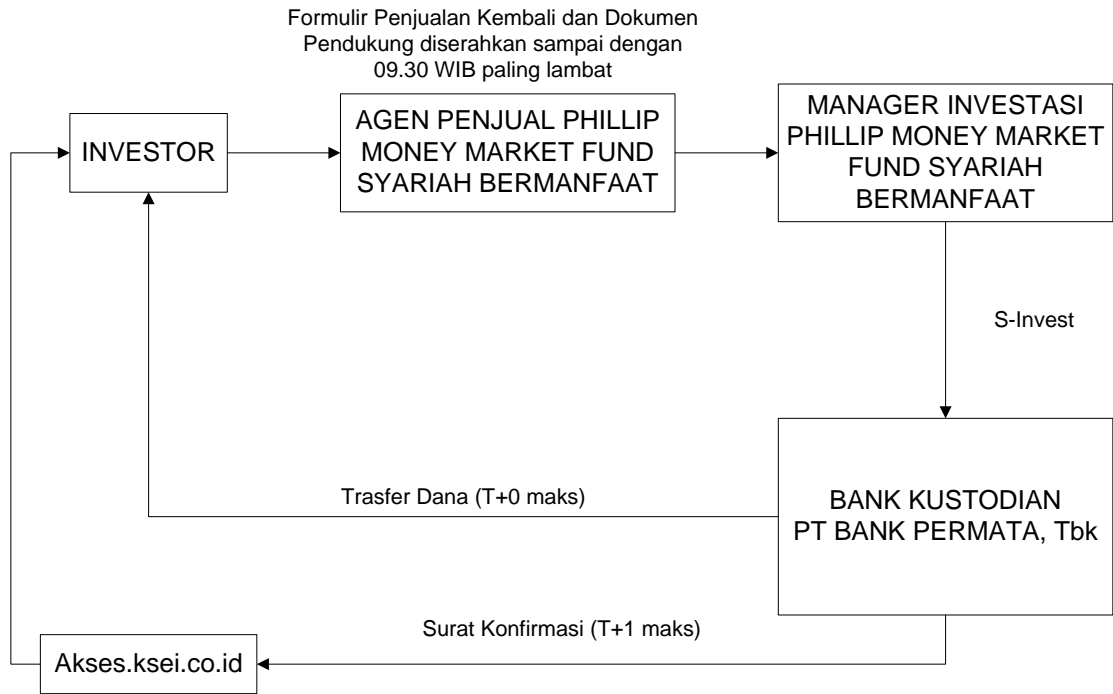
Formulir Penjualan Kembali dan Dokumen Pendukung diserahkan sampai dengan 09.30 WIB paling lambat

INVESTOR

AGEN PENJUAL PHILLIP MONEY MARKET FUND SYARIAH BERMANFAAT

MANAGER INVESTASI PHILLIP MONEY MARKET FUND SYARIAH BERMANFAAT

S-Invest

Trasfer Dana (T+0 maks)

BANK KUSTODIAN PT BANK PERMATA, Tbk

Surat Konfirmasi (T+1 maks)

Akses.ksei.co.id